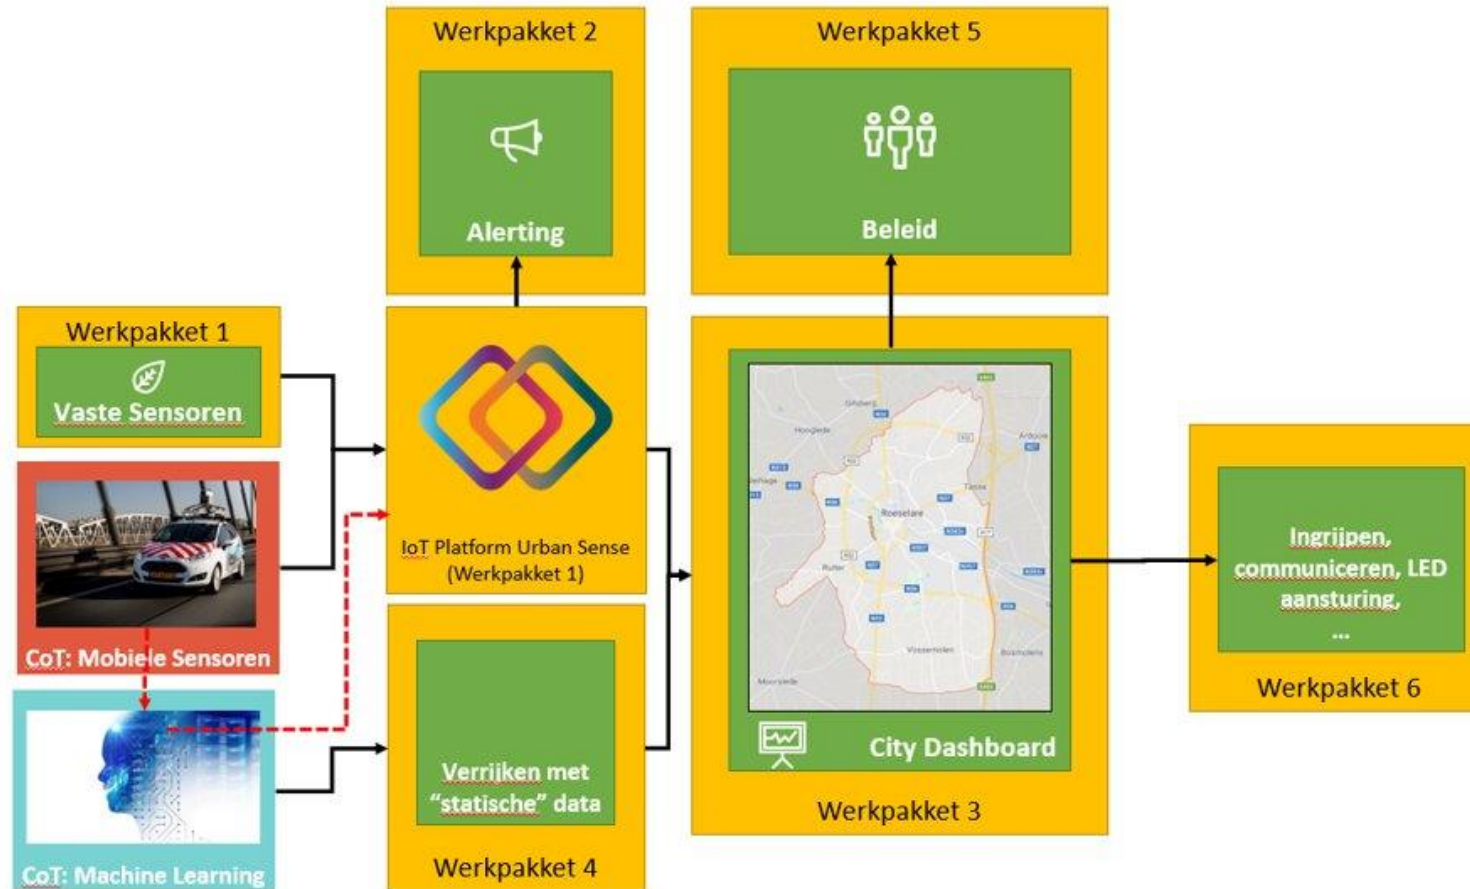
Werkpakket 2

Alerting

Werkpakket 5

Beleid

Werkpakket 1

Vaste Sensoren

CoT: Mobiele Sensoren

CoT: Machine Learning

IoT Platform Urban Sense (Werkpakket 1)

Verrijken met "statische" data

Werkpakket 4

Roeselare

City Dashboard

Werkpakket 3

Ingrijpen, communiceren, LED aansturing, ...

Werkpakket 6